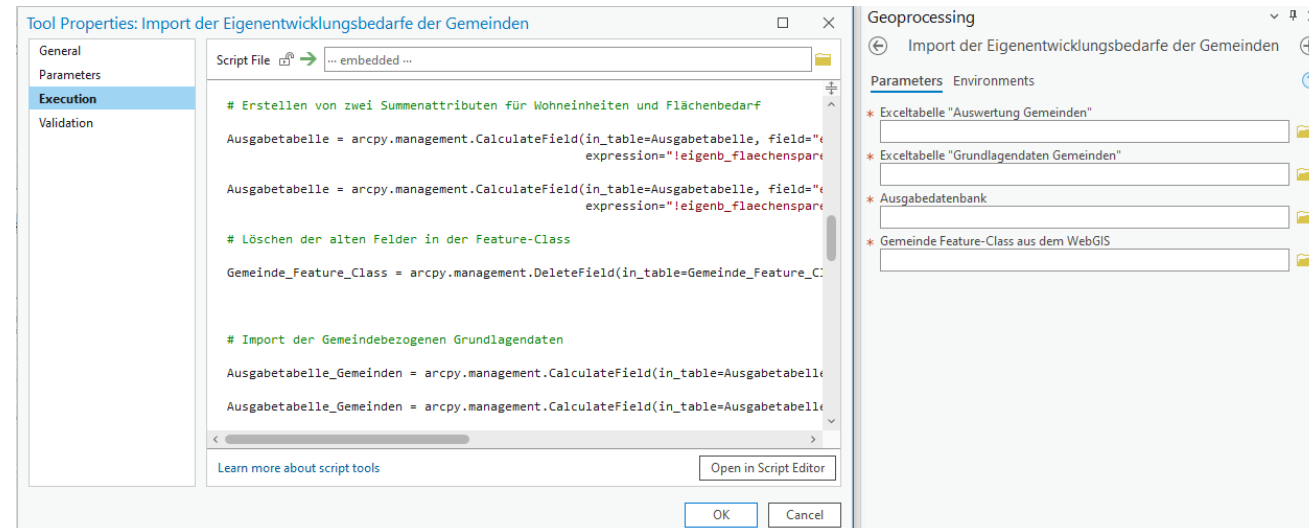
Tool Properties: Import der Eigenentwicklungsbedarfe der Gemeinden

General
Parameters
Execution
Validation

Script File
--- embedded ---

# Erstellen von zwei Summenattributen für Wohneinheiten und Flächenbedarf

Ausgabetabelle = arcpy.management.CalculateField(in_table=Ausgabetabelle, field="e
expression="!eigenb_flaechenspare

Ausgabetabelle = arcpy.management.CalculateField(in_table=Ausgabetabelle, field="e
expression="!eigenb_flaechenspare

# Löschen der alten Felder in der Feature-Class

Gemeinde_Feature_Class = arcpy.management.DeleteField(in_table=Gemeinde_Feature_Cl

# Import der Gemeindebezogenen Grundlagendaten

Ausgabetabelle_Gemeinden = arcpy.management.CalculateField(in_table=Ausgabetabelle

Ausgabetabelle_Gemeinden = arcpy.management.CalculateField(in_table=Ausgabetabelle

Learn more about script tools
Open in Script Editor
OK
Cancel

Geoprocessing
Import der Eigenentwicklungsbedarfe der Gemeinden
Parameters Environments
* Exceltabelle "Auswertung Gemeinden"
* Exceltabelle "Grundlagendaten Gemeinden"
* Ausgabedatenbank
* Gemeinde Feature-Class aus dem WebGIS